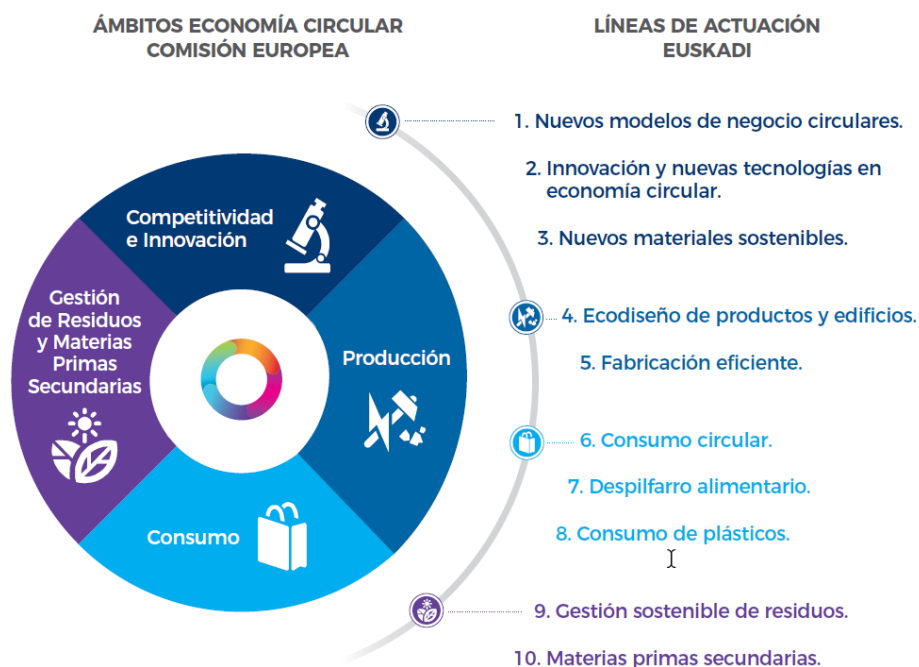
ÁMBITOS ECONOMÍA CIRCULAR
COMISIÓN EUROPEA

LÍNEAS DE ACTUACIÓN
EUSKADI

Competitividad e Innovación

Producción

Consumo

Gestión de Residuos y Materias Primas Secundarias

1. Nuevos modelos de negocio circulares.

2. Innovación y nuevas tecnologías en economía circular.

3. Nuevos materiales sostenibles.

4. Ecodiseño de productos y edificios.

5. Fabricación eficiente.

6. Consumo circular.

7. Despilfarro alimentario.

8. Consumo de plásticos.

9. Gestión sostenible de residuos.

10. Materias primas secundarias.